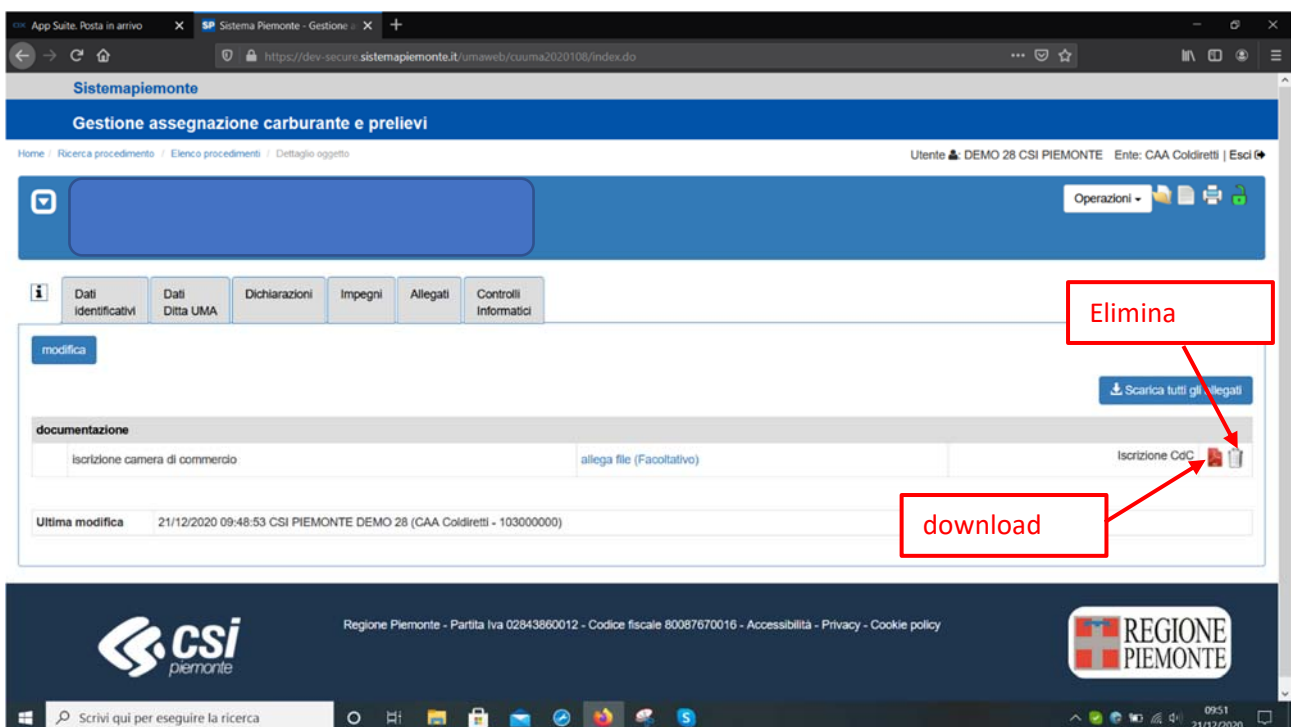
App Suite. Posta in arrivo
SP Sistema Piemonte - Gestione a
https://dev-secure.sistemapiemonte.it/umaweb/cuuma2020108/index.do

Sistemapiemonte

Gestione assegnazione carburante e prelievi

Home / Ricerca procedimento / Elenco procedimenti / Dettaglio oggetto

Utente DEMO 28 CSI PIEMONTE Ente: CAA Coldiretti | Esci

Operazioni

Dati Identificativi | Dati Ditta UMA | Dichiarazioni | Impegni | Allegati | Controlli Informatici

Elimina

modifica

Scarica tutti gli allegati

documentazione

| | | |
|---|---|---|
| iscrizione camera di commercio | allega file (Facoltativo) | Iscrizione CdC |

Ultima modifica 21/12/2020 09:48:53 CSI PIEMONTE DEMO 28 (CAA Coldiretti - 103000000)

download

csi piemonte

Regione Piemonte - Partita Iva 02843860012 - Codice fiscale 80087670016 - Accessibilità - Privacy - Cookie policy

REGIONE PIEMONTE

Scrivi qui per eseguire la ricerca

09:51
21/12/2020